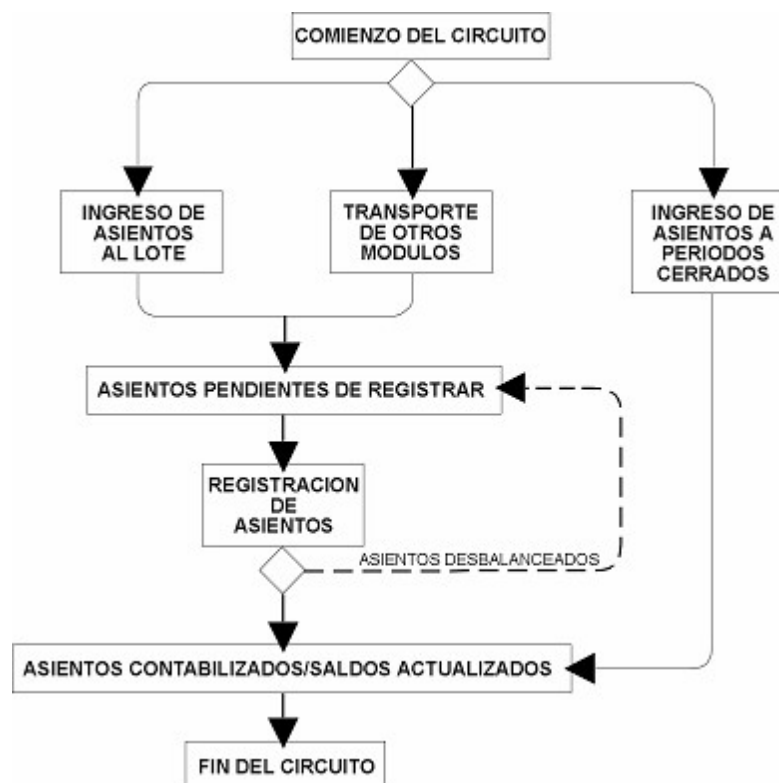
COMIENZO DEL CIRCUITO

INGRESO DE ASIENTOS AL LOTE

TRANSPORTE DE OTROS MODULOS

INGRESO DE ASIENTOS A PERIODOS CERRADOS

ASIENTOS PENDIENTES DE REGISTRAR

REGISTRACION DE ASIENTOS

ASIENTOS DESBALANCEADOS

ASIENTOS CONTABILIZADOS/SALDOS ACTUALIZADOS

FIN DEL CIRCUITO